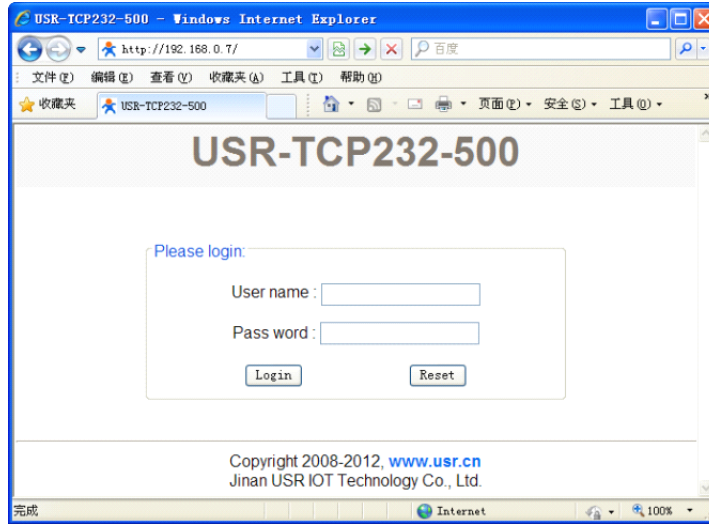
USR-TCP232-500 - Windows Internet Explorer

http://192.168.0.7/

百度

文件(F) 编辑(E) 查看(V) 收藏夹(A) 工具(T) 帮助(H)

收藏夹 USR-TCP232-500

页面(P) 安全(S) 工具(O)

USR-TCP232-500

Please login:

User name :

Pass word :

Login Reset

Copyright 2008-2012, www.usr.cn
Jinan USR IOT Technology Co., Ltd.

完成 Internet 100%